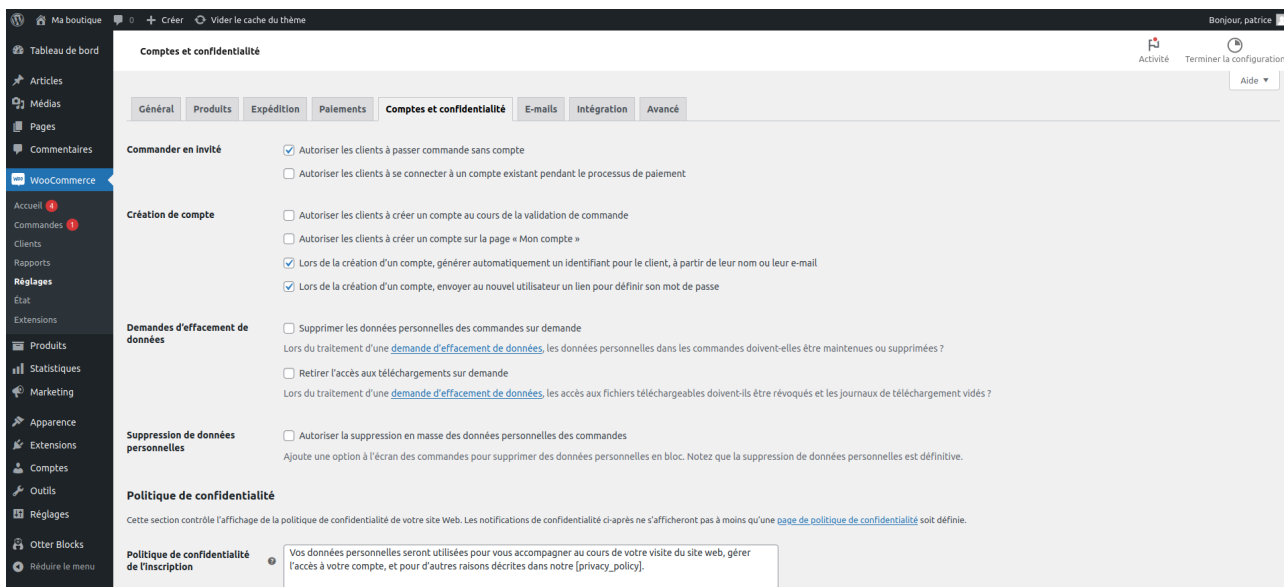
Ma boutique 0 + Créer Vider le cache du thème
Bonjour, patrice

Tableau de bord
Articles
Médias
Pages
Commentaires
WooCommerce
Accueil 4
Commandes 1
Clients
Rapports
Réglages
État
Extensions
Produits
Statistiques
Marketing
Apparence
Extensions
Comptes
Outils
Réglages
Otter Blocks
Réduire le menu

Comptes et confidentialité

Activité
Terminer la configuration
Aide ▼

Général | Produits | Expédition | Paiements | Comptes et confidentialité | E-mails | Intégration | Avancé

Commander en invité
Autoriser les clients à passer commande sans compte
Autoriser les clients à se connecter à un compte existant pendant le processus de paiement

Création de compte
Autoriser les clients à créer un compte au cours de la validation de commande
Autoriser les clients à créer un compte sur la page « Mon compte »
Lors de la création d'un compte, générer automatiquement un identifiant pour le client, à partir de leur nom ou leur e-mail
Lors de la création d'un compte, envoyer au nouvel utilisateur un lien pour définir son mot de passe

Demandes d'effacement de données
Supprimer les données personnelles des commandes sur demande
Lors du traitement d'une demande d'effacement de données, les données personnelles dans les commandes doivent-elles être maintenues ou supprimées ?
Retirer l'accès aux téléchargements sur demande
Lors du traitement d'une demande d'effacement de données, les accès aux fichiers téléchargeables doivent-ils être révoqués et les journaux de téléchargement vidés ?

Suppression de données personnelles
Autoriser la suppression en masse des données personnelles des commandes
Ajoute une option à l'écran des commandes pour supprimer des données personnelles en bloc. Notez que la suppression de données personnelles est définitive.

Politique de confidentialité
Cette section contrôle l'affichage de la politique de confidentialité de votre site Web. Les notifications de confidentialité ci-après ne s'afficheront pas à moins qu'une page de politique de confidentialité soit définie.

Politique de confidentialité de l'inscription
Vos données personnelles seront utilisées pour vous accompagner au cours de votre visite du site web, gérer l'accès à votre compte, et pour d'autres raisons décrites dans notre [privacy_policy].